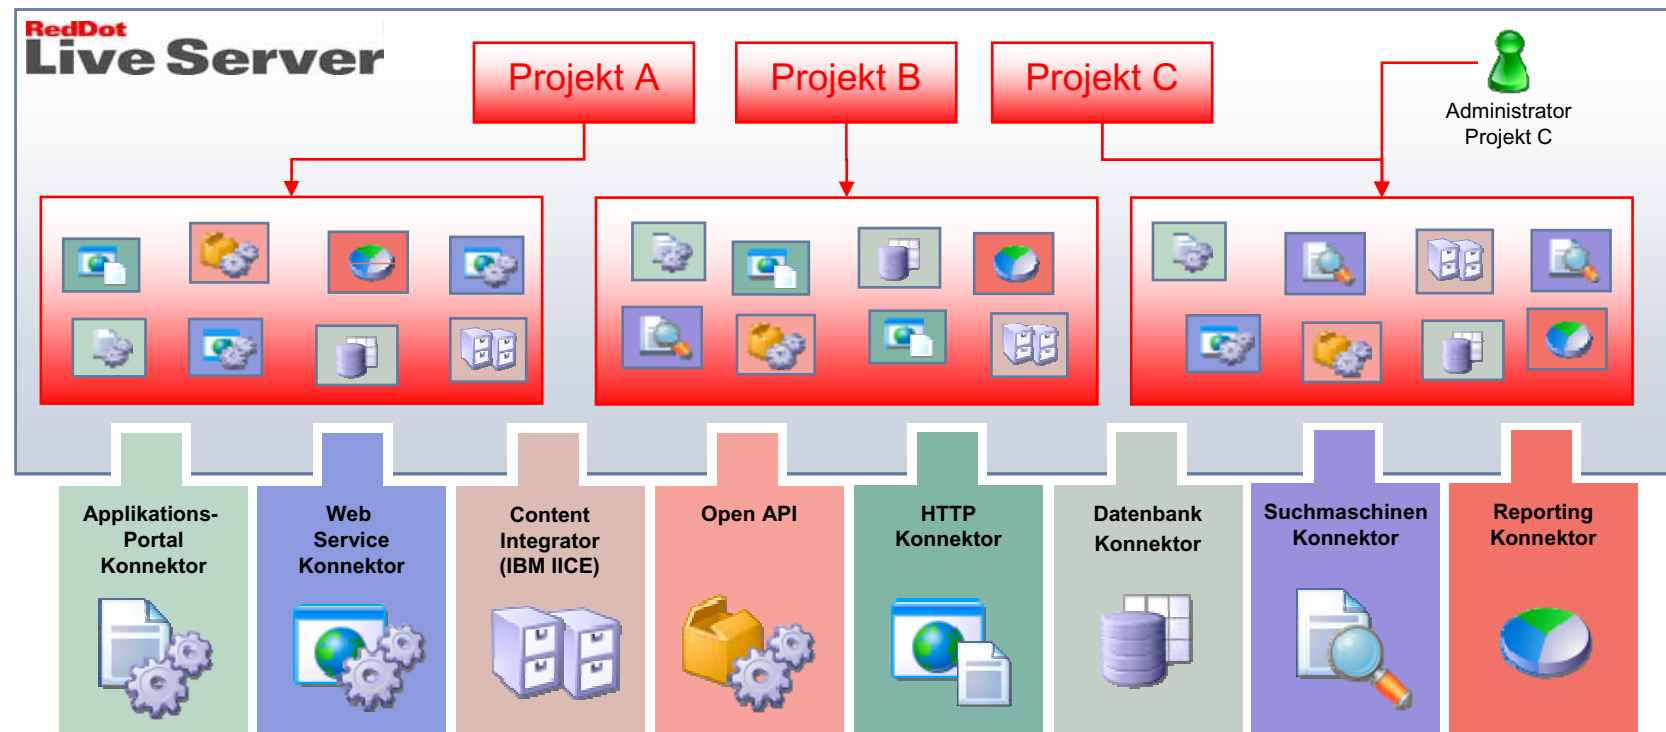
RedDot
Live Server

Projekt A

Projekt B

Projekt C

Administrator
Projekt C

Applikations-Portal Konnektor

Web Service Konnektor

Content Integrator (IBM IICE)

Open API

HTTP Konnektor

Datenbank Konnektor

Suchmaschinen Konnektor

Reporting Konnektor